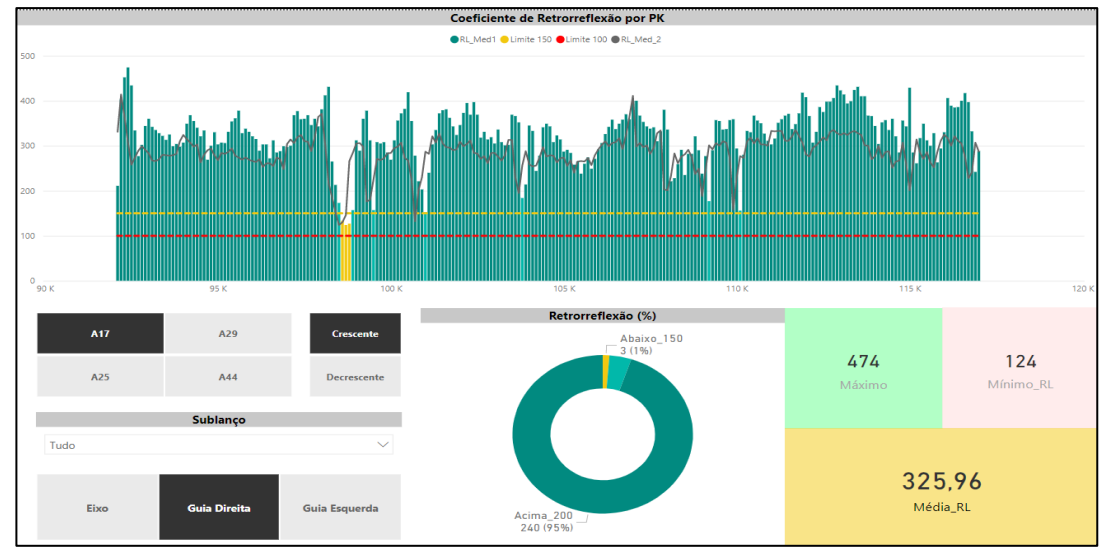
Coeficiente de Retrorreflexão por PK

RL_Med1 Limite 150 Limite 100 RL_Med_2

500
400
300
200
100
0

90 K 95 K 100 K 105 K 110 K 115 K 120 K

A17 A29 Crescente
A25 A44 Decrescente

Sublanço
Tudo

Eixo Guia Direita Guia Esquerda

Retrorreflexão (%)

Abaixo_150
3 (1%)

Acima_200
240 (95%)

474
Máximo

124
Mínimo_RL

325,96
Média_RL